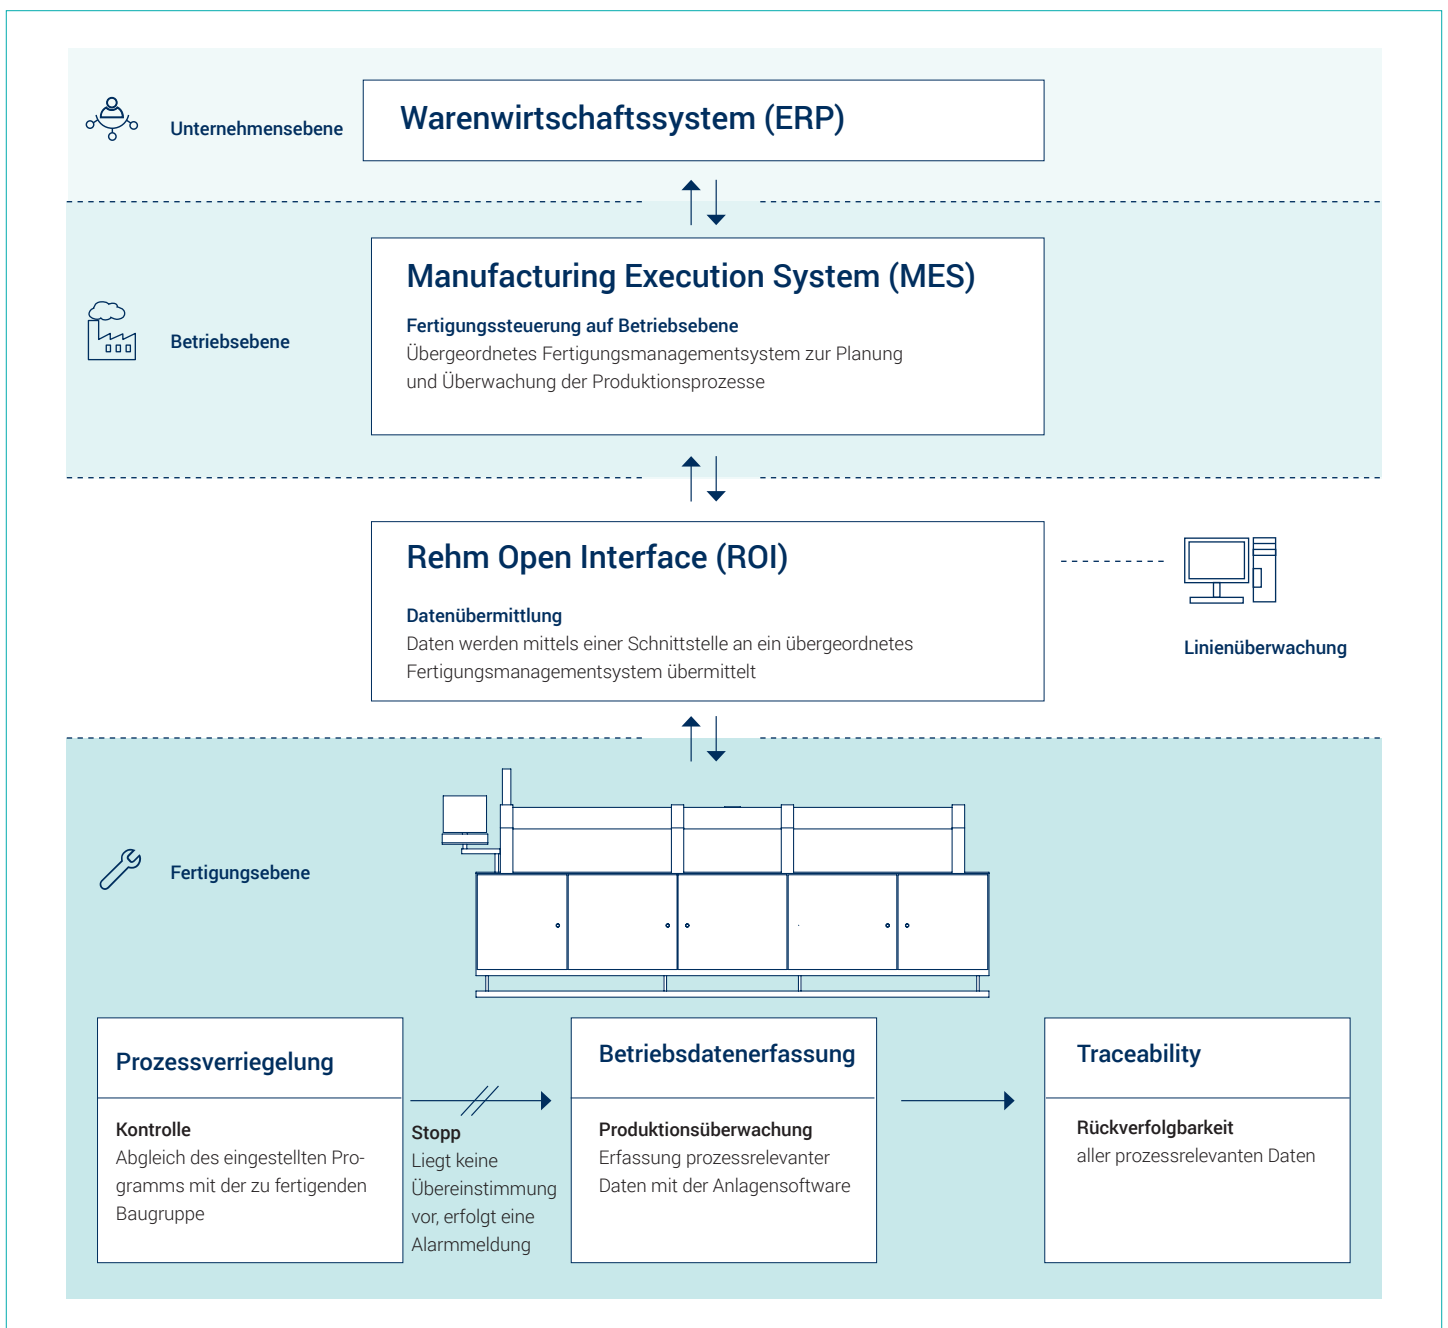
Unternehmensebene

Warenwirtschaftssystem (ERP)

Betriebsebene

Manufacturing Execution System (MES)

Fertigungssteuerung auf Betriebsebene
Übergeordnetes Fertigungsmanagementsystem zur Planung und Überwachung der Produktionsprozesse

Rehm Open Interface (ROI)

Datenübermittlung
Daten werden mittels einer Schnittstelle an ein übergeordnetes Fertigungsmanagementsystem übermittelt

Linienüberwachung

Fertigungsebene

Prozessverriegelung

Kontrolle
Abgleich des eingestellten Programms mit der zu fertigenden Baugruppe

Stopp
Liegt keine Übereinstimmung vor, erfolgt eine Alarmmeldung

Betriebsdatenerfassung

Produktionsüberwachung
Erfassung prozessrelevanter Daten mit der Anlagensoftware

Traceability

Rückverfolgbarkeit
aller prozessrelevanten Daten